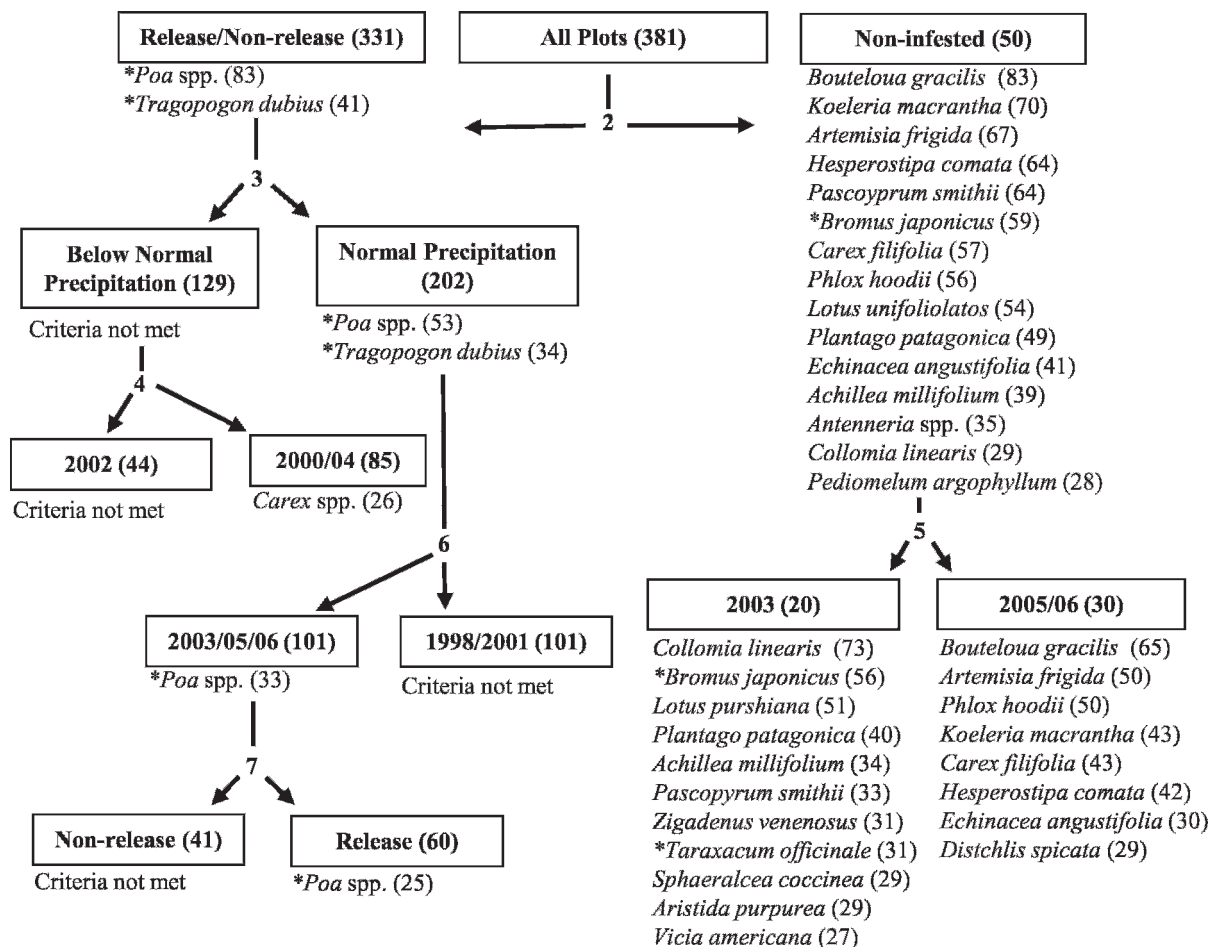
Release/Non-release (331)
*Poa spp. (83)
*Tragopogon dubius (41)

All Plots (381)

2

Non-infested (50)
Bouteloua gracilis (83)
Koeleria macrantha (70)
Artemisia frigida (67)
Hesperostipa comata (64)
Pascoyprum smithii (64)
*Bromus japonicus (59)
Carex filifolia (57)
Phlox hoodii (56)
Lotus unifoliolatos (54)
Plantago patagonica (49)
Echinacea angustifolia (41)
Achillea millifolium (39)
Antenneria spp. (35)
Collomia linearis (29)
Pediomelum argophyllum (28)

3

Below Normal Precipitation (129)
Criteria not met

Normal Precipitation (202)
*Poa spp. (53)
*Tragopogon dubius (34)

4

2002 (44)
Criteria not met

2000/04 (85)
Carex spp. (26)

6

5

2003/05/06 (101)
*Poa spp. (33)

1998/2001 (101)
Criteria not met

2003 (20)
Collomia linearis (73)
*Bromus japonicus (56)
Lotus purshiana (51)
Plantago patagonica (40)
Achillea millifolium (34)
Pascopyrum smithii (33)
Zigadenus venenosus (31)
*Taraxacum officinale (31)
Sphaeralcea coccinea (29)
Aristida purpurea (29)
Vicia americana (27)

2005/06 (30)
Bouteloua gracilis (65)
Artemisia frigida (50)
Phlox hoodii (50)
Koeleria macrantha (43)
Carex filifolia (43)
Hesperostipa comata (42)
Echinacea angustifolia (30)
Distchlis spicata (29)

7

Non-release (41)
Criteria not met

Release (60)
*Poa spp. (25)